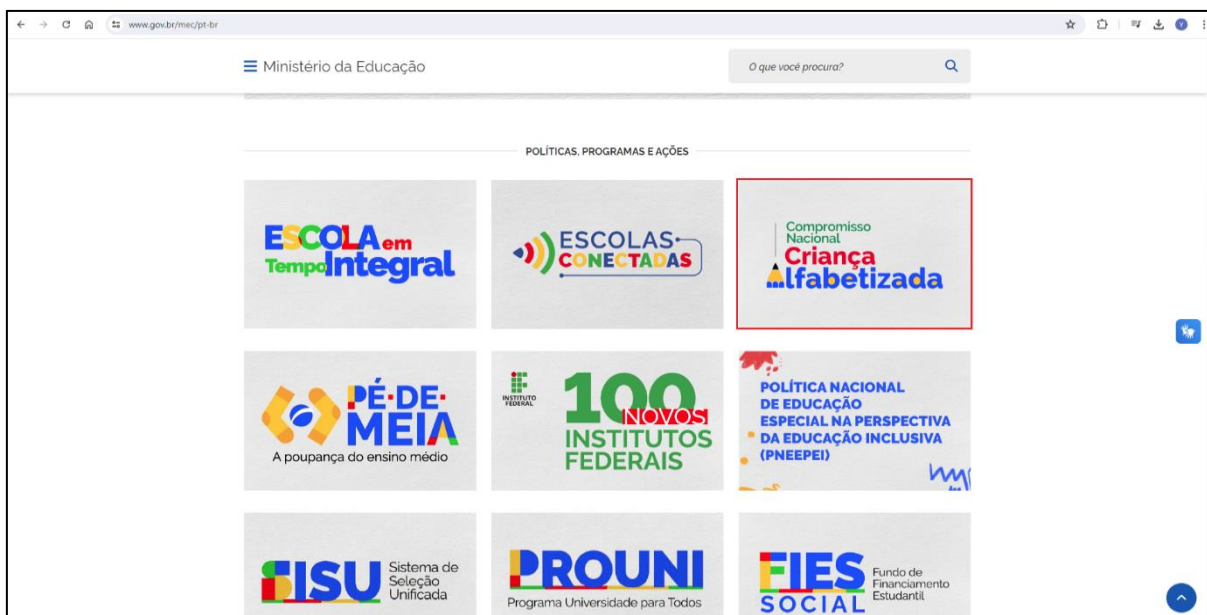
www.gov.br/mec/pt-br

Ministério da Educação

O que você procura?

POLÍTICAS, PROGRAMAS E AÇÕES

ESCOLA em Tempo Integral

ESCOLAS CONECTADAS

Compromisso Nacional Criança Alfabetizada

PÉ-DE-MEIA
A poupança do ensino médio

INSTITUTO FEDERAL
100 NOVOS INSTITUTOS FEDERAIS

POLÍTICA NACIONAL DE EDUCAÇÃO ESPECIAL NA PERSPECTIVA DA EDUCAÇÃO INCLUSIVA (PNEEPEI)

SISU Sistema de Seleção Unificada

PROUNI
Programa Universidade para Todos

FIES SOCIAL Fundo de Financiamento Estudantil